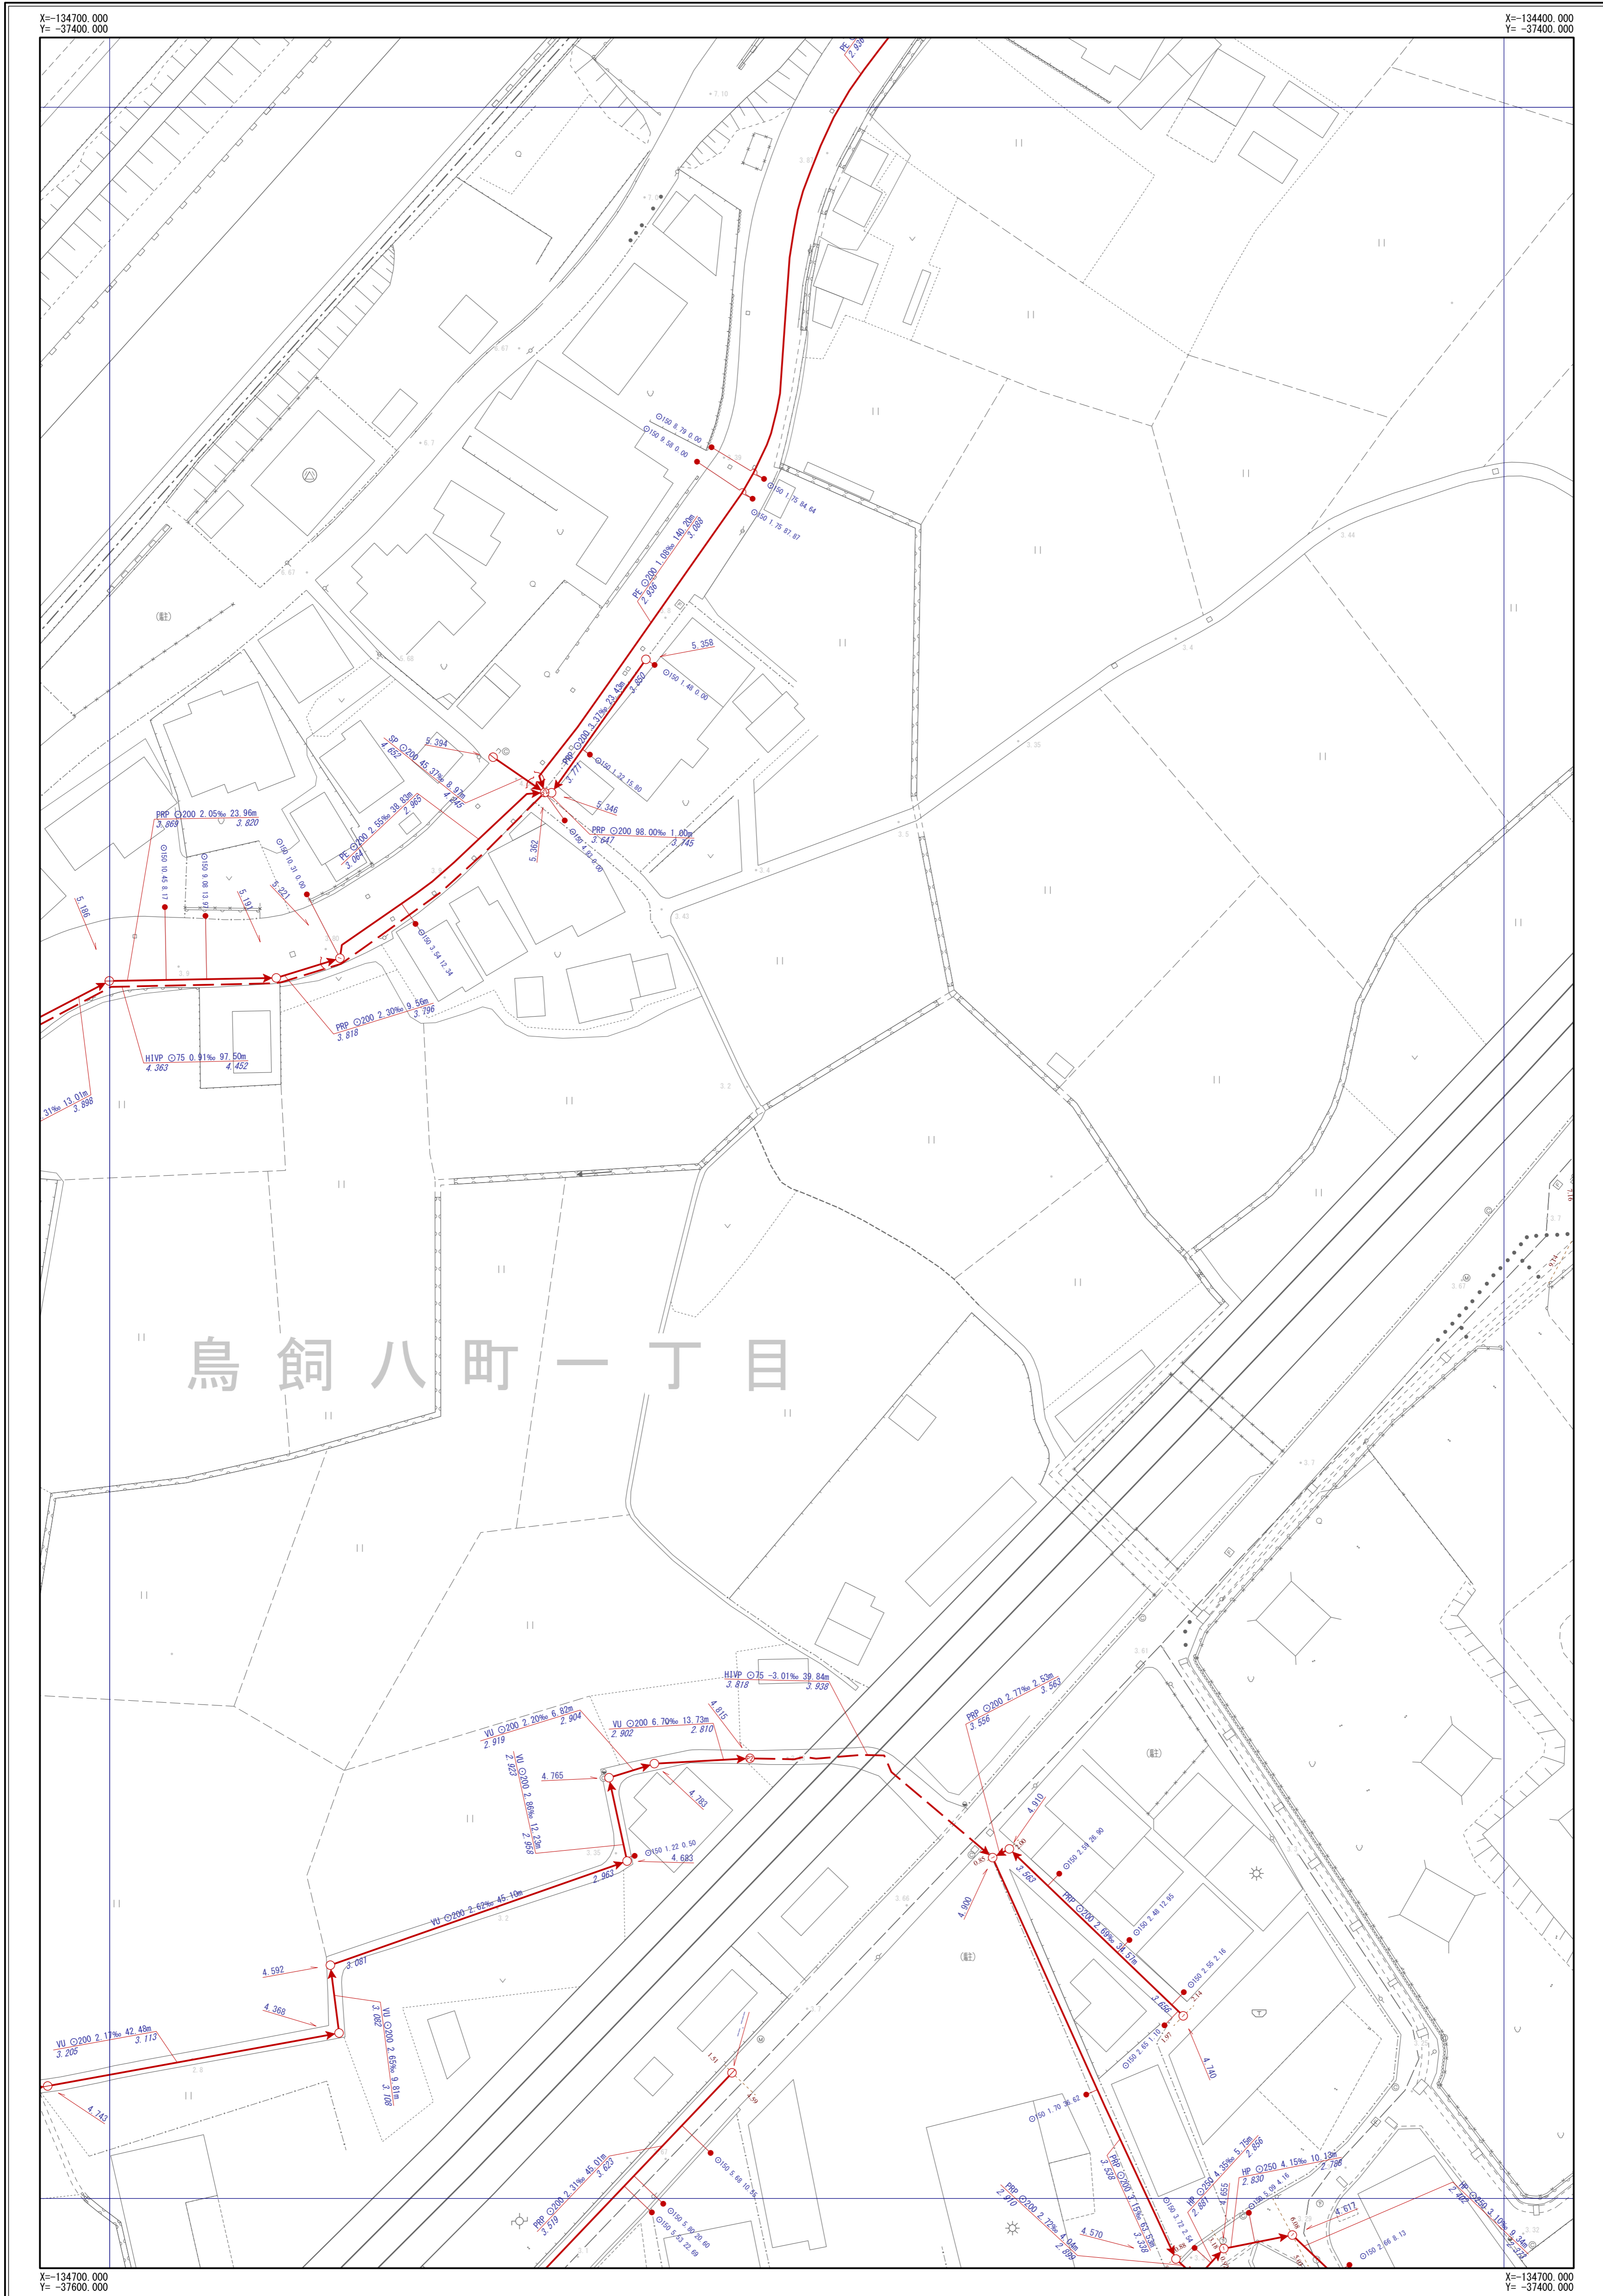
X=-134700.000
Y= -37400.000

X=-134400.000
Y= -37400.000

PE ⊙200
2.930

⊙150 8.78 0.00
⊙150 9.58 0.00

⊙150 1.75 84.84
⊙150 1.75 87.87

PE ⊙200 1.08‰ 140.20m
2.936
3.088

5.358
⊙150 1.48 0.00

PRP ⊙200 3.37‰ 23.43m
3.771
3.850

⊙150 1.32 15.80

5.394
SP ⊙200 45.37‰ 8.97m
4.652
4.245

PE ⊙200 2.55‰ 38.83m
3.064
3.965

5.346

PRP ⊙200 98.00‰ 1.00m
3.641
3.745

5.362

PRP ⊙200 2.05‰ 23.96m
3.869
3.820

⊙150 10.45 8.17
⊙150 9.08 13.97
⊙150 10.31 0.00

5.221
5.191
5.186

⊙150 3.34 12.34

PRP ⊙200 2.30‰ 9.56m
3.818
3.796

HIVP ⊙75 0.91‰ 97.50m
4.363
4.452

31‰ 13.01m
3.898

(駐)

鳥 飼 八 町 一 丁 目

HIVP ⊙75 -3.01‰ 39.84m
3.818
3.938

PRP ⊙200 2.77‰ 2.53m
3.556
3.563

VU ⊙200 2.20‰ 6.82m
2.919
2.904

VU ⊙200 6.70‰ 13.73m
2.902
2.810

4.915

VU ⊙200 2.86‰ 12.23m
2.923
2.958

4.765
4.783

⊙150 1.22 0.50
4.683

4.910

⊙150 2.58 26.90
3.563

PRP ⊙200 2.69‰ 38.57m

⊙150 2.48 12.95

(駐)

VU ⊙200 2.62‰ 45.10m
2.963

4.900

⊙150 2.55 2.16
3.656
4.740

4.592
3.081

4.368
VU ⊙200 2.65‰ 9.81m
3.082
3.108

VU ⊙200 2.17‰ 42.48m
3.205
3.113

4.743

⊙150 2.65 1.10

⊙150 1.70 36.62

PRP ⊙200 3.15‰ 57.52m
3.520
3.338

PRP ⊙200 2.31‰ 45.01m
3.519
3.623

⊙150 5.68 10.96
⊙150 5.69 20.60
⊙150 5.63 22.69

PRP ⊙200 2.77‰ 4.04m
2.910
2.899

4.570

⊙150 3.72 2.54

HP ⊙250 4.39‰ 5.75m
2.881
2.856

4.655

HP ⊙250 4.15‰ 10.13m
2.830
2.788

4.817

HP ⊙250 3.10‰ 9.34m
2.802
2.773

⊙150 2.68 8.13

X=-134700.000
Y= -37600.000

X=-134700.000
Y= -37400.000